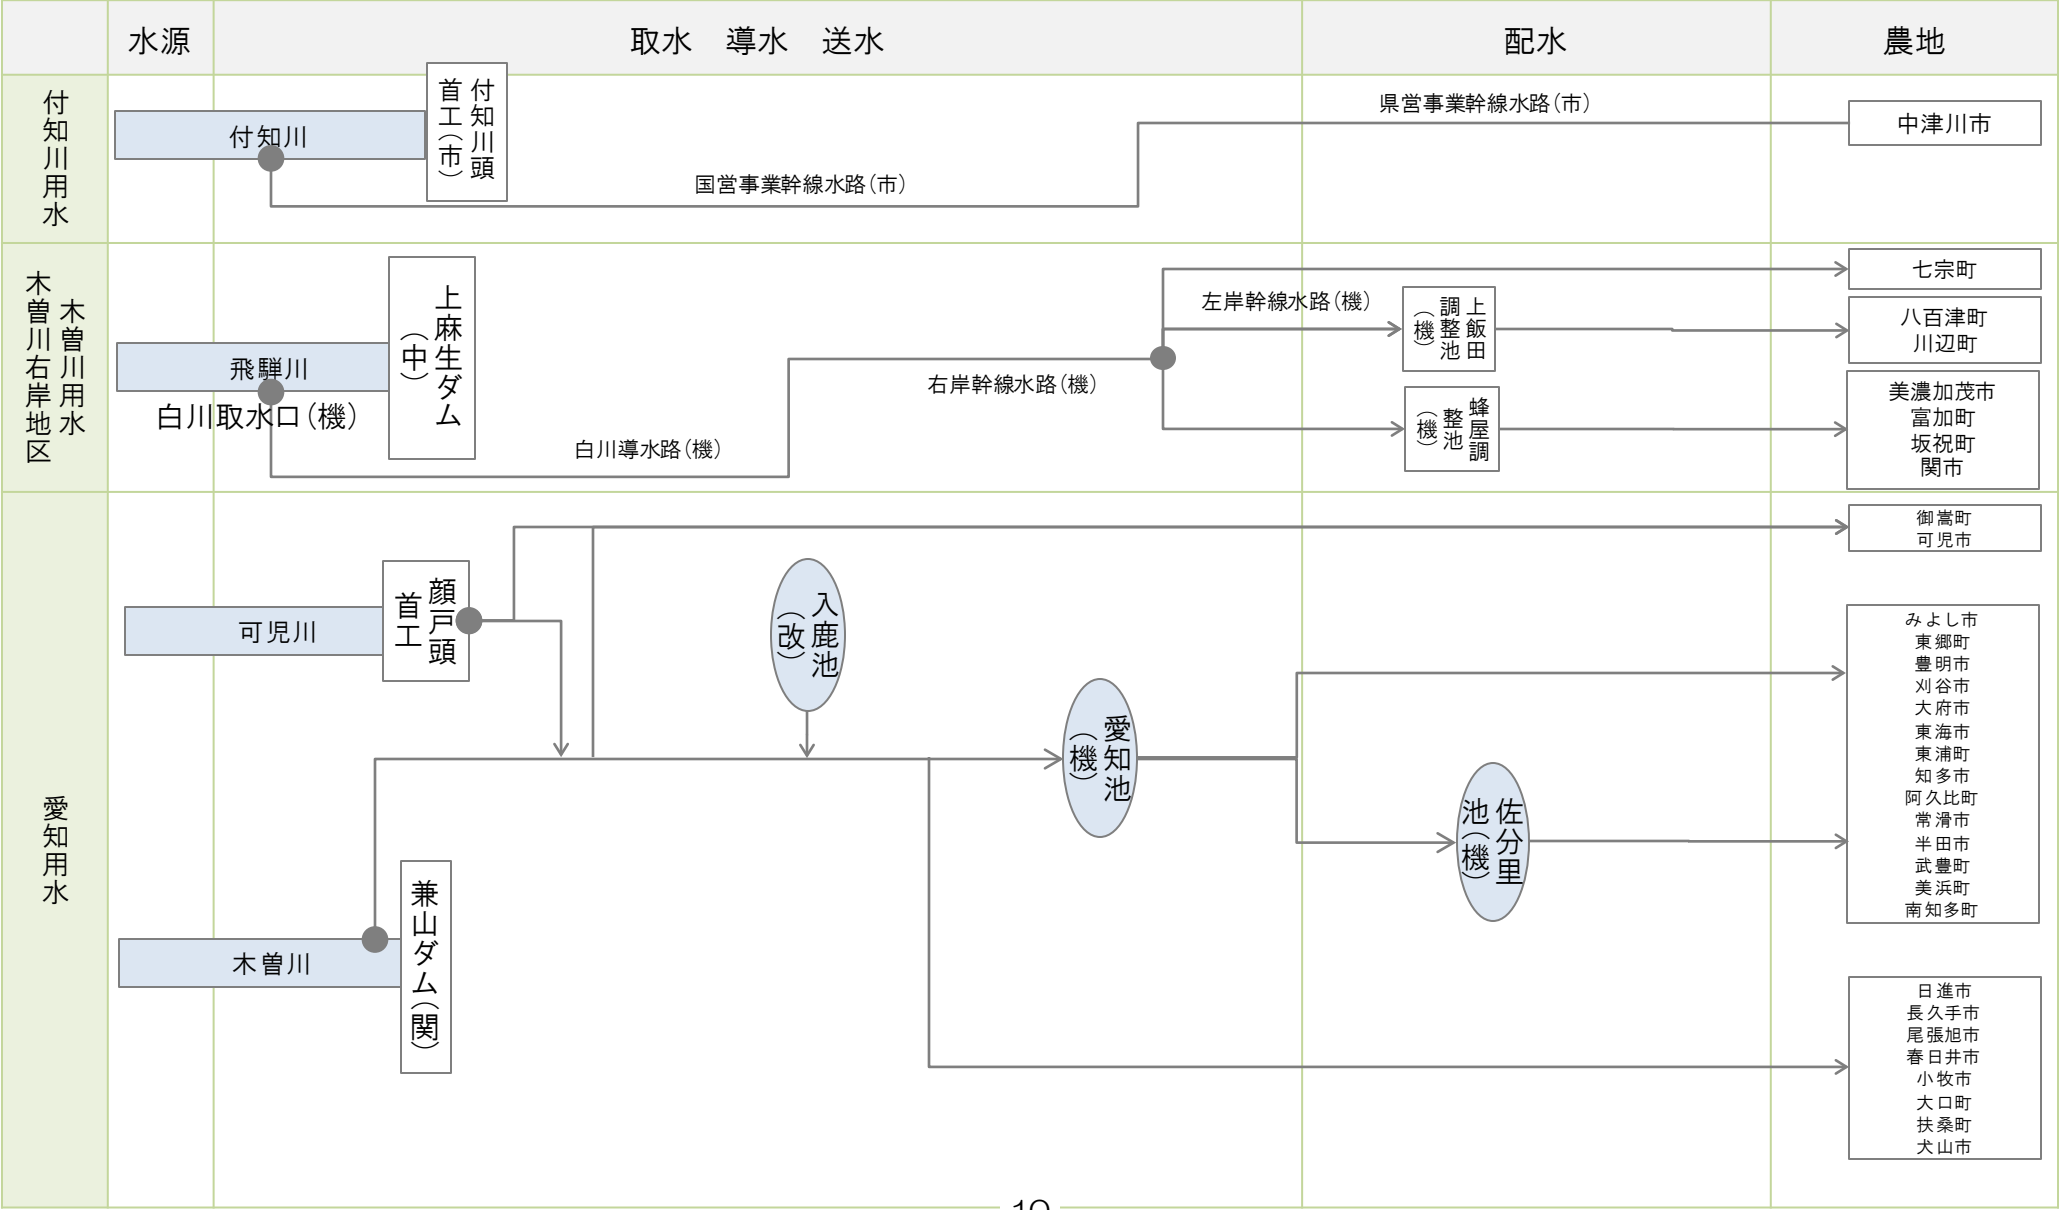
| | 水源 | 取水　導水　送水 | 配水 | 農地 |
|---|---|---|---|---|
| 付知川用水 | 付知川 | 付知川頭首工(市)　国営事業幹線水路(市) | 県営事業幹線水路(市) | 中津川市 |
| 木曽川用水 木曽川右岸地区 | 飛騨川 | 上麻生ダム(中)　白川取水口(機)　白川導水路(機)　右岸幹線水路(機)　左岸幹線水路(機) | 上飯田調整池(機)　蜂屋調整池(機) | 七宗町 / 八百津町 川辺町 / 美濃加茂市 富加町 坂祝町 関市 |
| 愛知用水 | 可児川 / 木曽川 | 顔戸頭首工　入鹿池(改)　兼山ダム(関)　愛知池(機) | 佐分里池(機) | 御嵩町 可児市 / みよし市 東郷町 豊明市 刈谷市 大府市 東海市 東浦町 知多市 阿久比町 常滑市 半田市 武豊町 美浜町 南知多町 / 日進市 長久手市 尾張旭市 春日井市 小牧市 大口町 扶桑町 犬山市 |

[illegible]